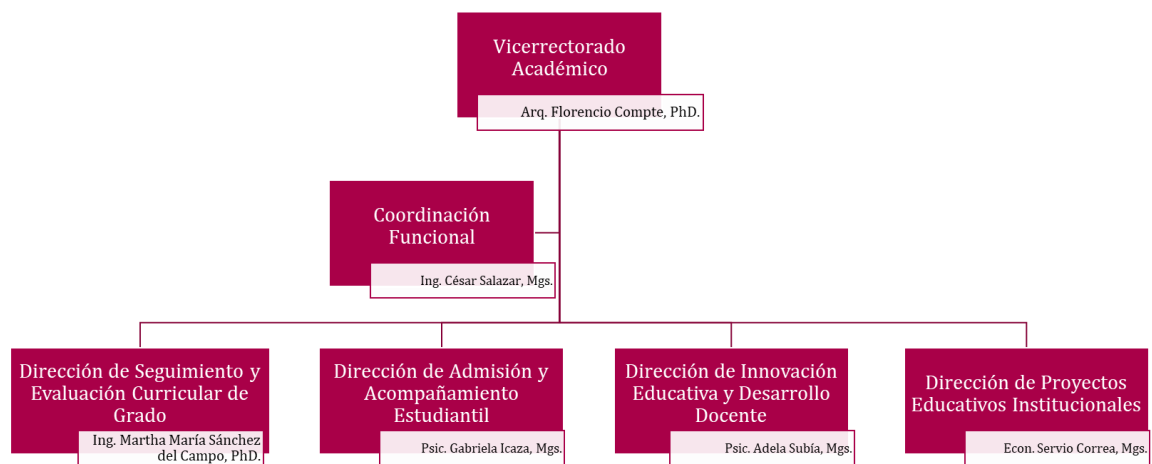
Vicerrectorado Académico

Arq. Florencio Compte, PhD.

Coordinación Funcional

Ing. César Salazar, Mgs.

Dirección de Seguimiento y Evaluación Curricular de Grado

Ing. Martha María Sánchez del Campo, PhD.

Dirección de Admisión y Acompañamiento Estudiantil

Psic. Gabriela Icaza, Mgs.

Dirección de Innovación Educativa y Desarrollo Docente

Psic. Adela Subía, Mgs.

Dirección de Proyectos Educativos Institucionales

Econ. Servio Correa, Mgs.